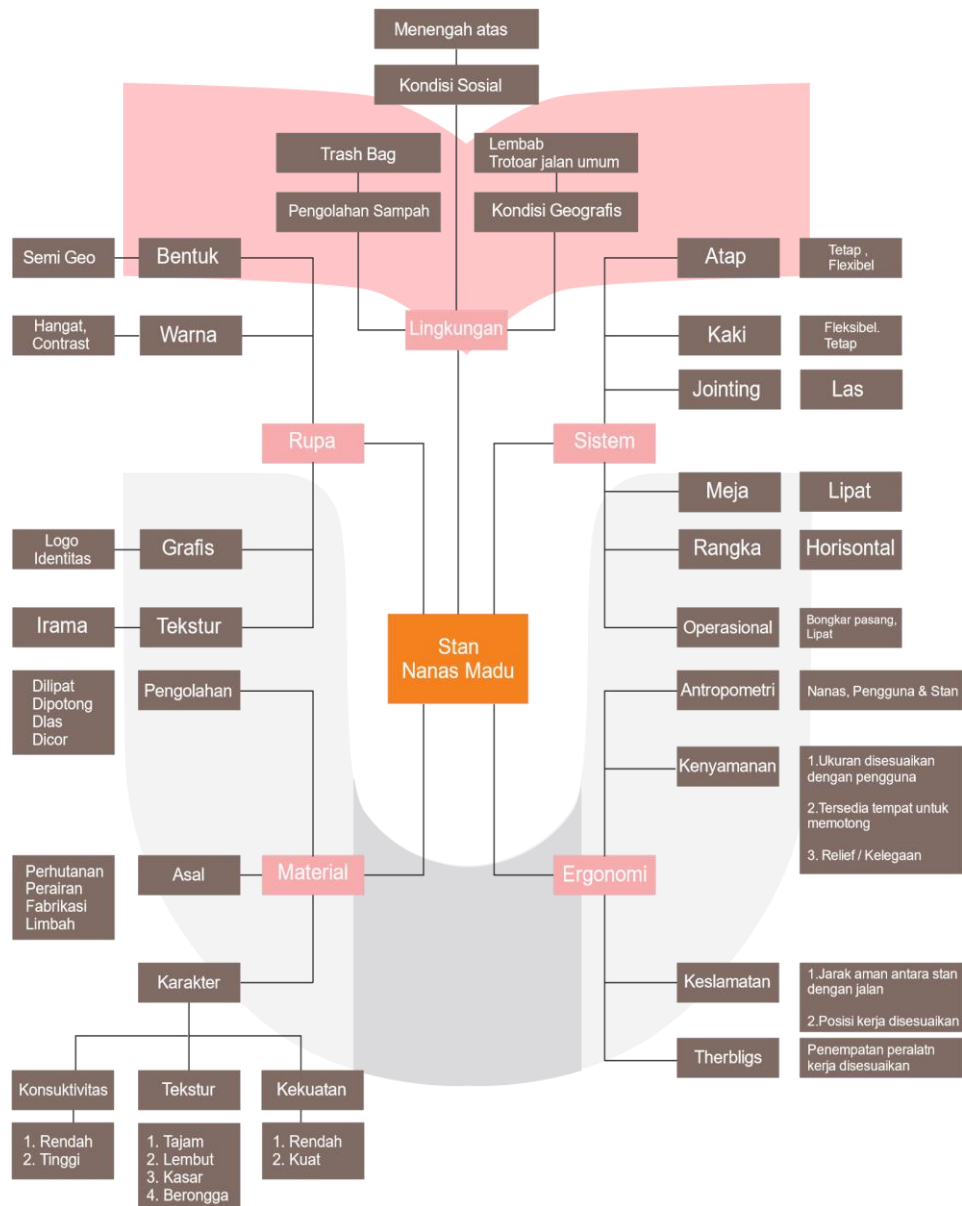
Menengah atas

Kondisi Sosial

Trash Bag

Pengolahan Sampah

Lembab
Trotoar jalan umum

Kondisi Geografis

Semi Geo

Bentuk

Hangat, Contrast

Warna

Lingkungan

Atap

Tetap , Flexibel

Kaki

Fleksibel. Tetap

Jointing

Las

Rupa

Sistem

Meja

Lipat

Logo Identitas

Grafis

Rangka

Horisontal

Irama

Tekstur

Stan
Nanas Madu

Operasional

Bongkar pasang, Lipat

Dilipat
Dipotong
Dlas
Dicor

Pengolahan

Antropometri

Nanas, Pengguna & Stan

Kenyamanan

1.Ukuran disesuaikan dengan pengguna

2.Tersedia tempat untuk memotong

3. Relief / Kelegaan

Perhutanan
Perairan
Fabrikasi
Limbah

Asal

Material

Ergonomi

Karakter

Keslamatan

1.Jarak aman antara stan dengan jalan

2.Posisi kerja disesuaikan

Therbligs

Penempatan peralatn kerja disesuaikan

Konsuktivitas

1. Rendah
2. Tinggi

Tekstur

1. Tajam
2. Lembut
3. Kasar
4. Berongga

Kekuatan

1. Rendah
2. Kuat